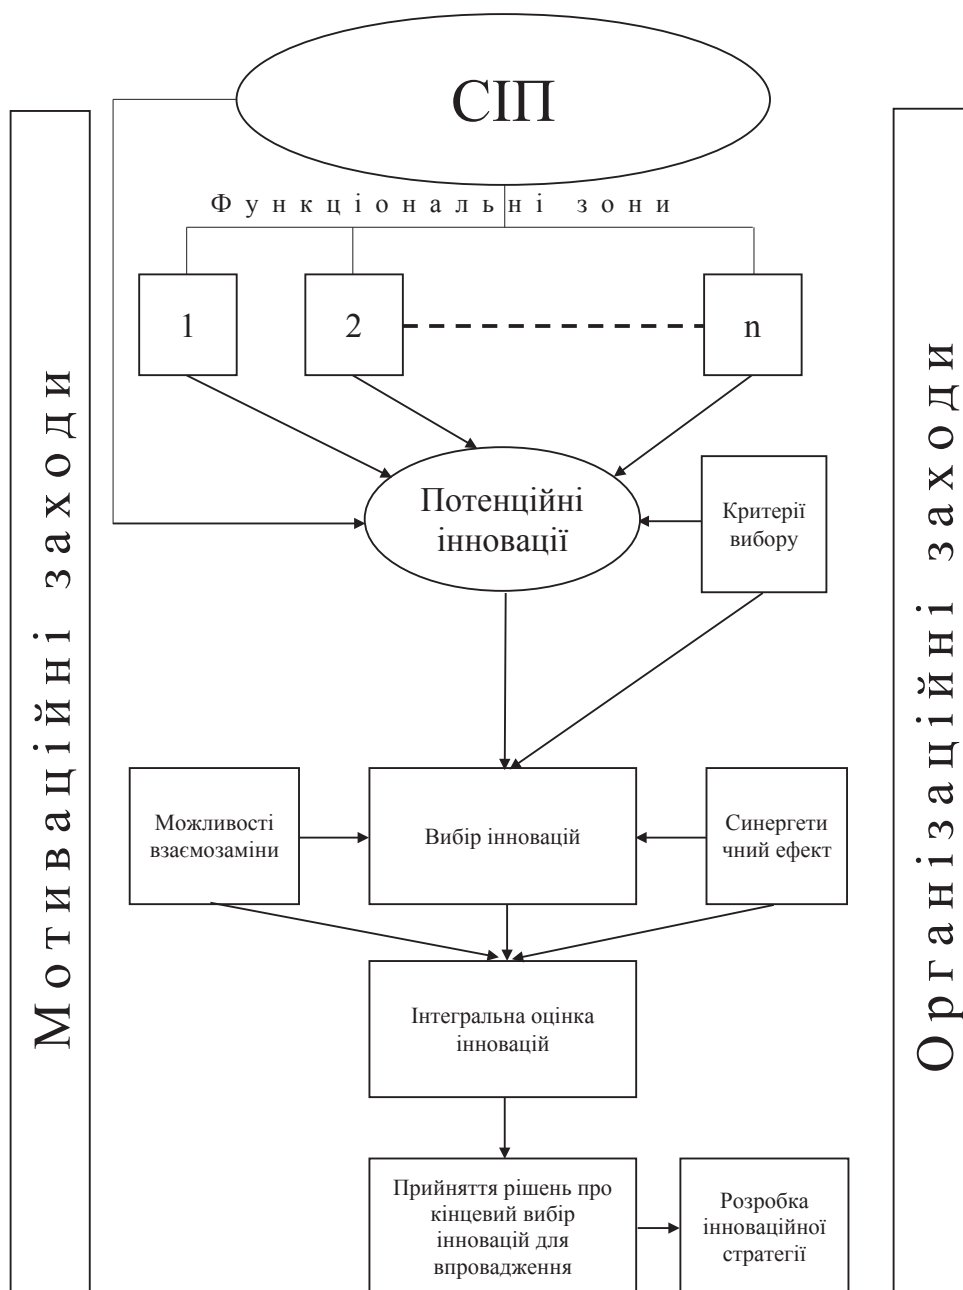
Мотиваційні заходи

СІП

Функціональні зони

1

2

n

Потенційні інновації

Критерії вибору

Можливості взаємозаміни

Вибір інновацій

Синергетичний ефект

Інтегральна оцінка інновацій

Прийняття рішень про кінцевий вибір інновацій для впровадження

Розробка інноваційної стратегії

Організаційні заходи